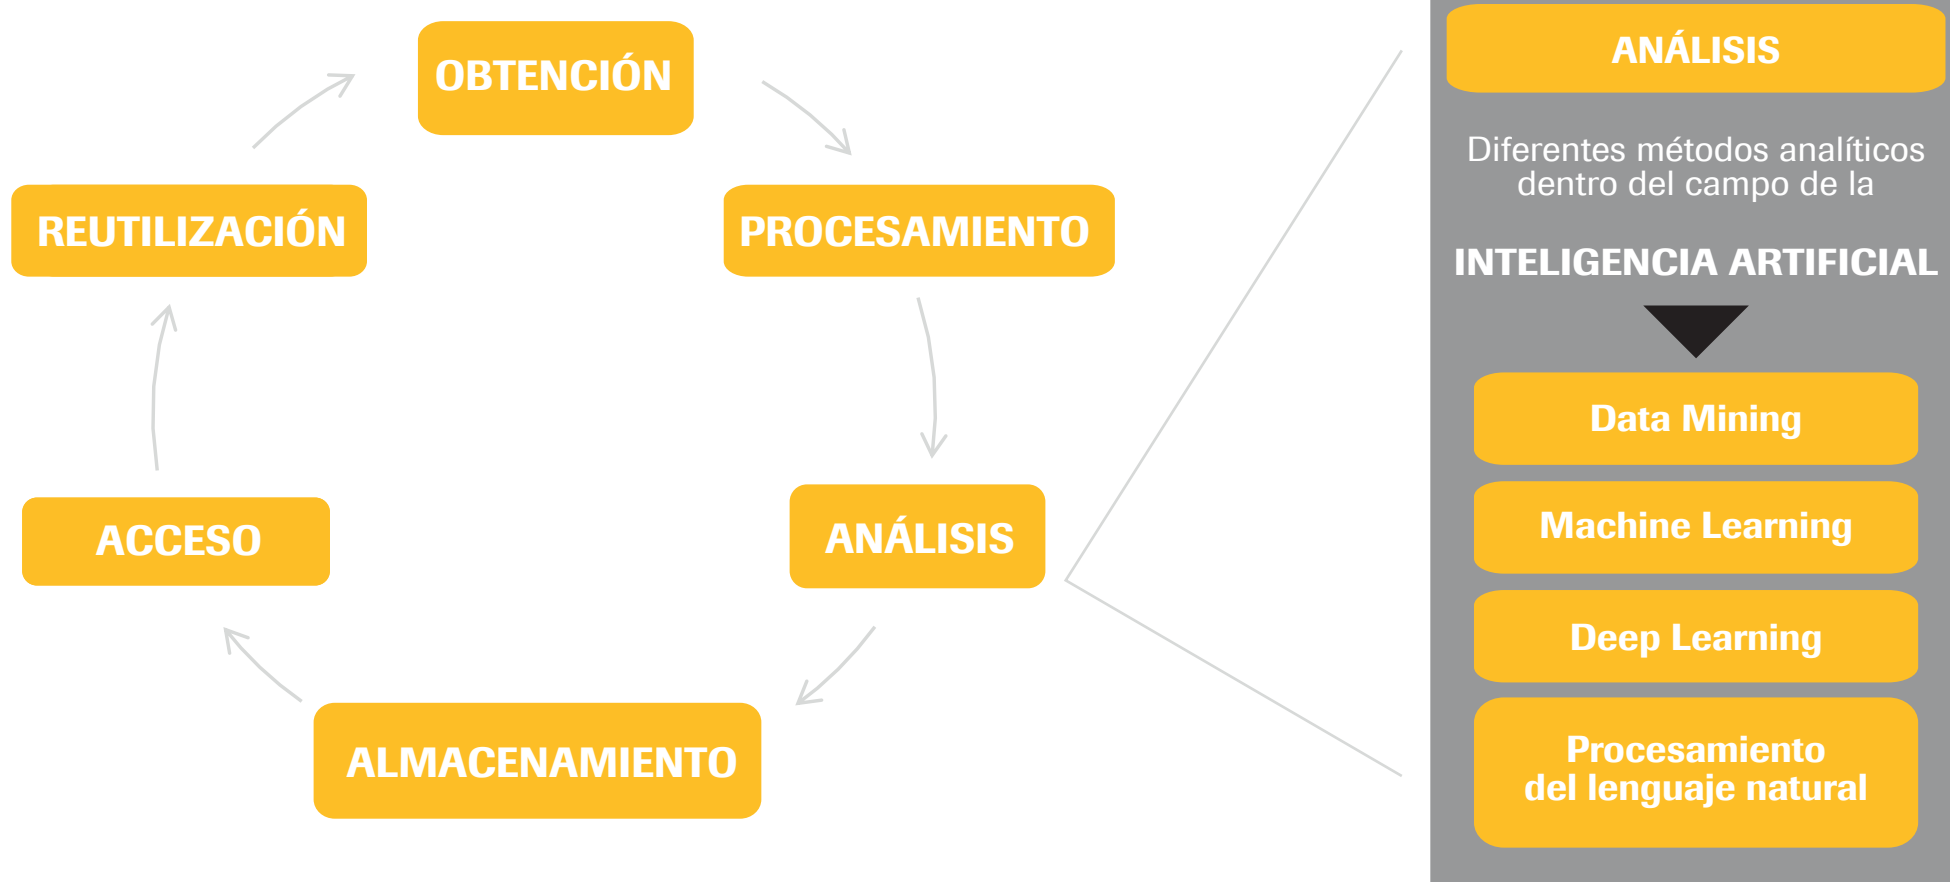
OBTENCIÓN

PROCESAMIENTO

ANÁLISIS

ALMACENAMIENTO

ACCESO

REUTILIZACIÓN

ANÁLISIS

Diferentes métodos analíticos dentro del campo de la

INTELIGENCIA ARTIFICIAL

Data Mining

Machine Learning

Deep Learning

Procesamiento del lenguaje natural